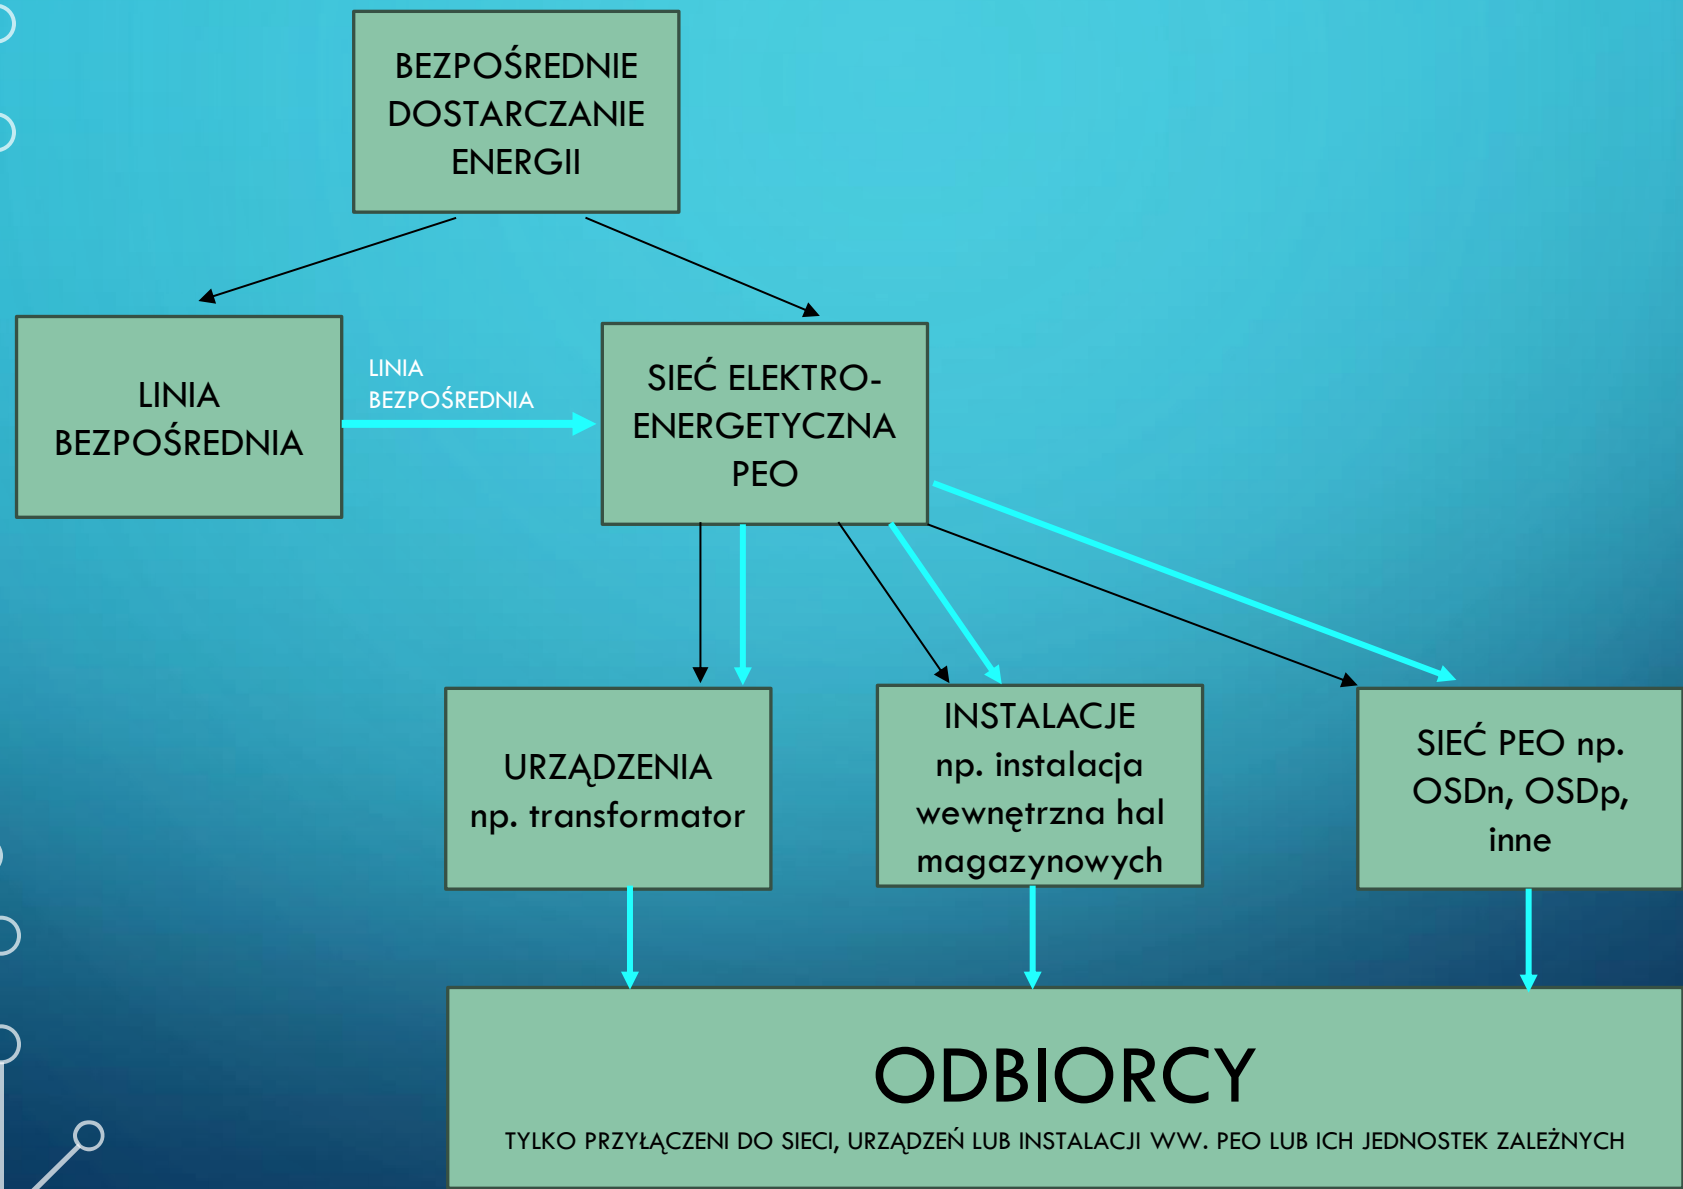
BEZPOŚREDNIE DOSTARCZANIE ENERGII

LINIA BEZPOŚREDNIA

LINIA BEZPOŚREDNIA

SIEĆ ELEKTROENERGETYCZNA PEO

URZĄDZENIA np. transformator

INSTALACJE np. instalacja wewnętrzna hal magazynowych

SIEĆ PEO np. OSDn, OSDp, inne

ODBIORCY

TYLKO PRZYŁĄCZENI DO SIECI, URZĄDZEŃ LUB INSTALACJI WW. PEO LUB ICH JEDNOSTEK ZALEŻNYCH